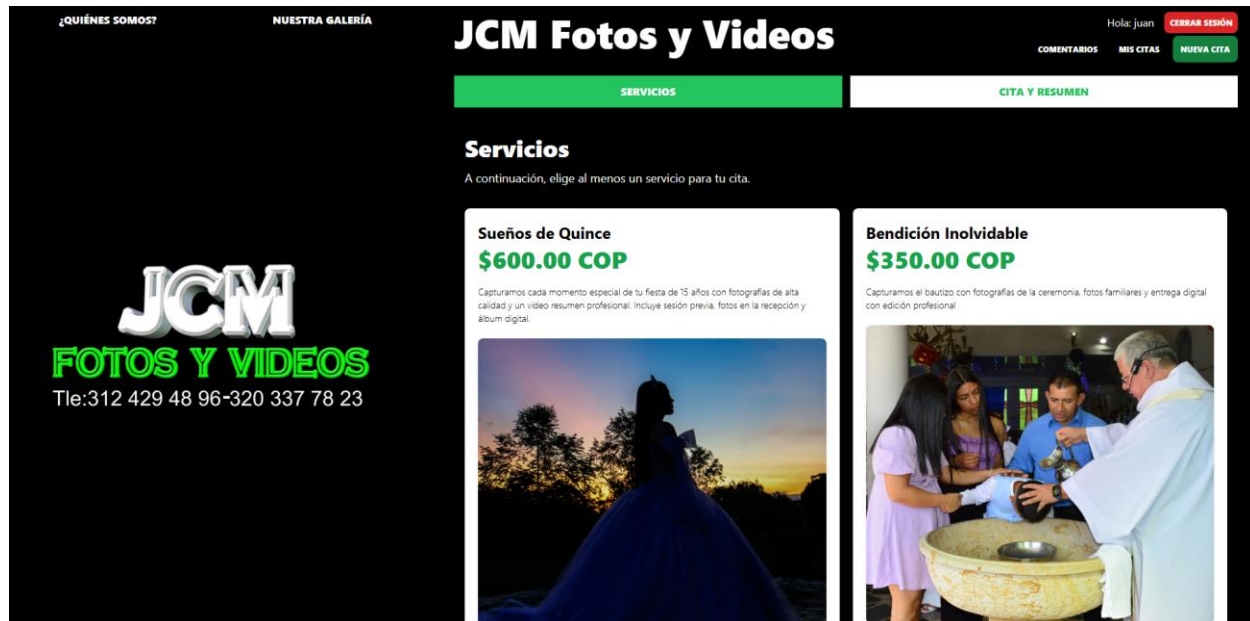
¿QUIÉNES SOMOS? NUESTRA GALERÍA

JCM
FOTOS Y VIDEOS
Tle:312 429 48 96-320 337 78 23

JCM Fotos y Videos

Hola: juan CERRAR SESIÓN

COMENTARIOS MIS CITAS NUEVA CITA

SERVICIOS CITA Y RESUMEN

Servicios

A continuación, elige al menos un servicio para tu cita.

Sueños de Quince
$600.00 COP
Capturamos cada momento especial de tu fiesta de 15 años con fotografías de alta calidad y un video resumen profesional. Incluye sesión previa, fotos en la recepción y álbum digital.

Bendición Inolvidable
$350.00 COP
Capturamos el bautizo con fotografías de la ceremonia, fotos familiares y entrega digital con edición profesional